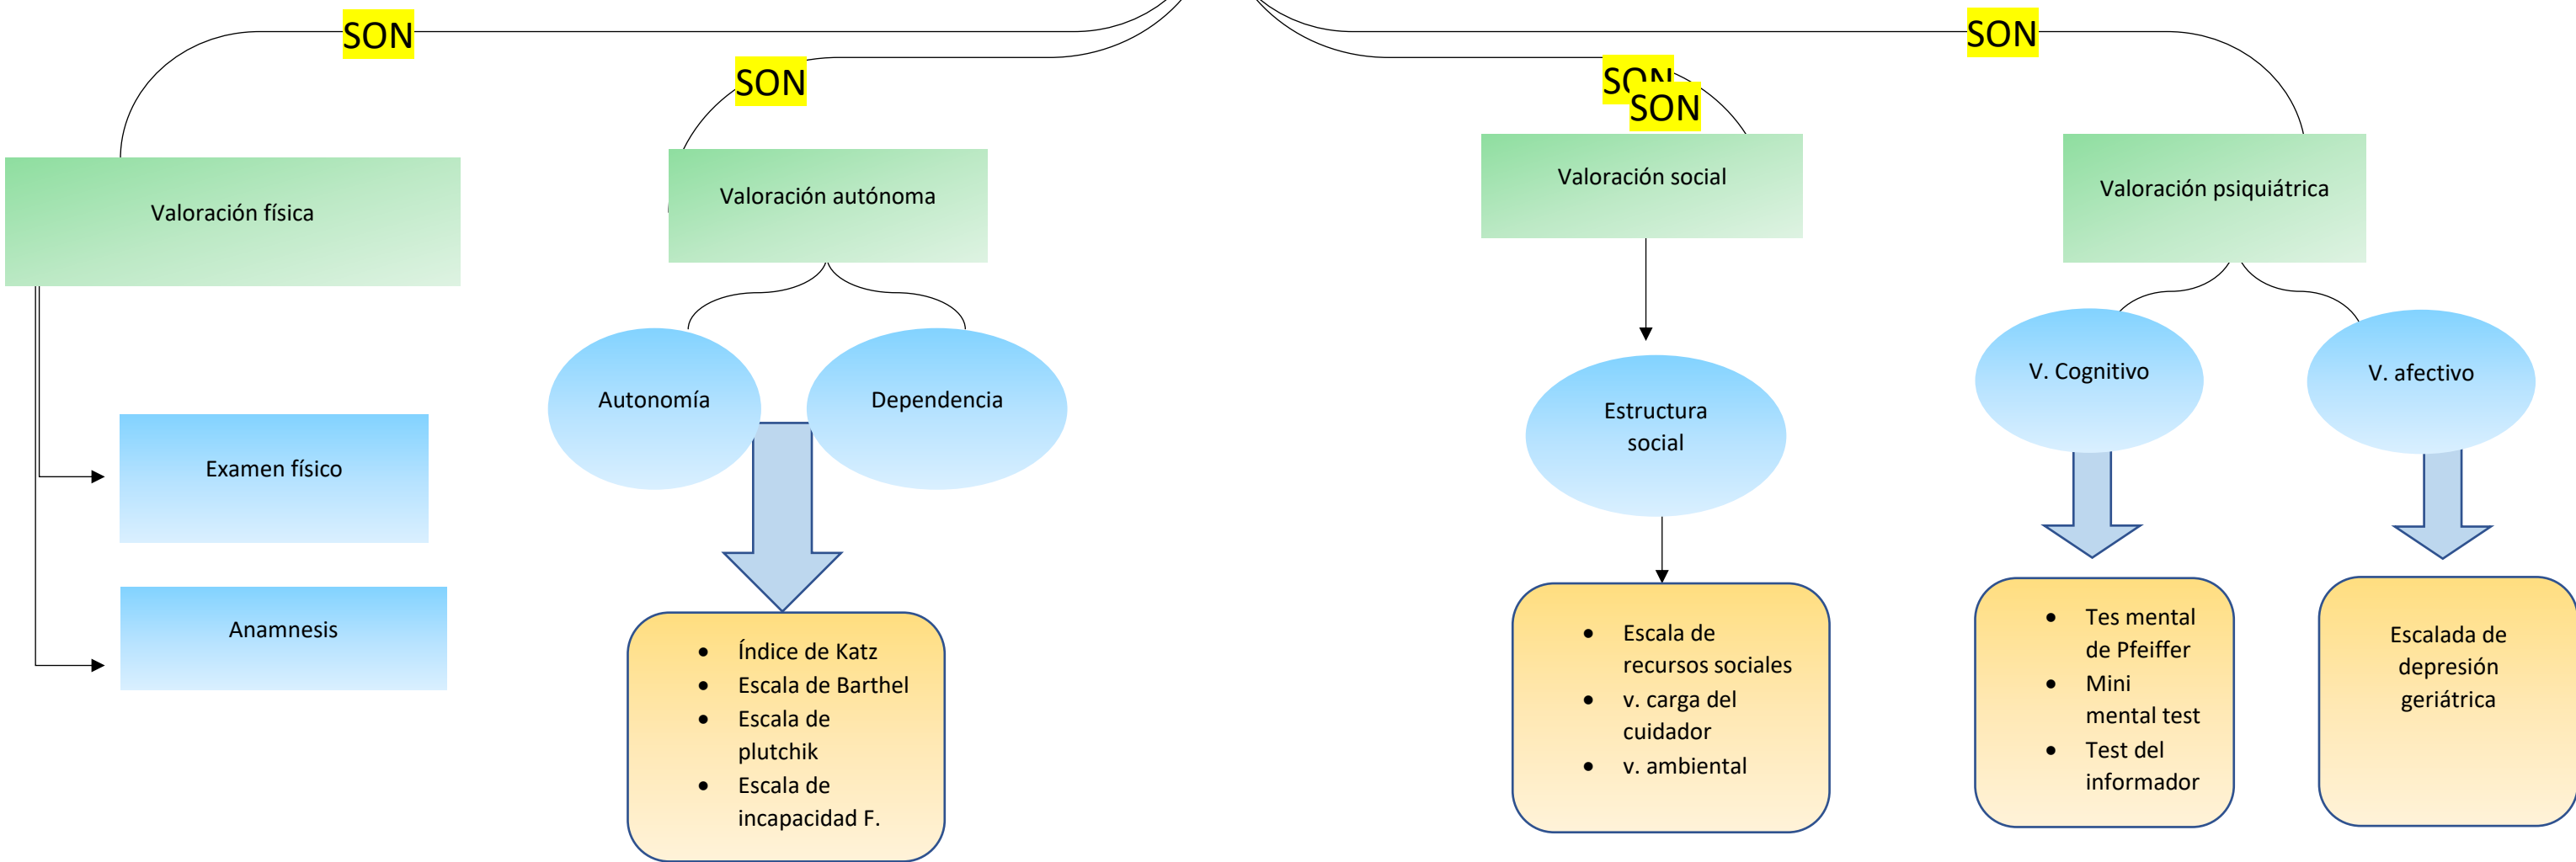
SON

SON

SON

SON

SON

Valoración física

Examen físico

Anamnesis

Valoración autónoma

Autonomía

Dependencia

- Índice de Katz
- Escala de Barthel
- Escala de plutchik
- Escala de incapacidad F.

Valoración social

Estructura social

- Escala de recursos sociales
- v. carga del cuidador
- v. ambiental

Valoración psiquiátrica

V. Cognitivo

V. afectivo

- Tes mental de Pfeiffer
- Mini mental test
- Test del informador

Escalada de depresión geriátrica